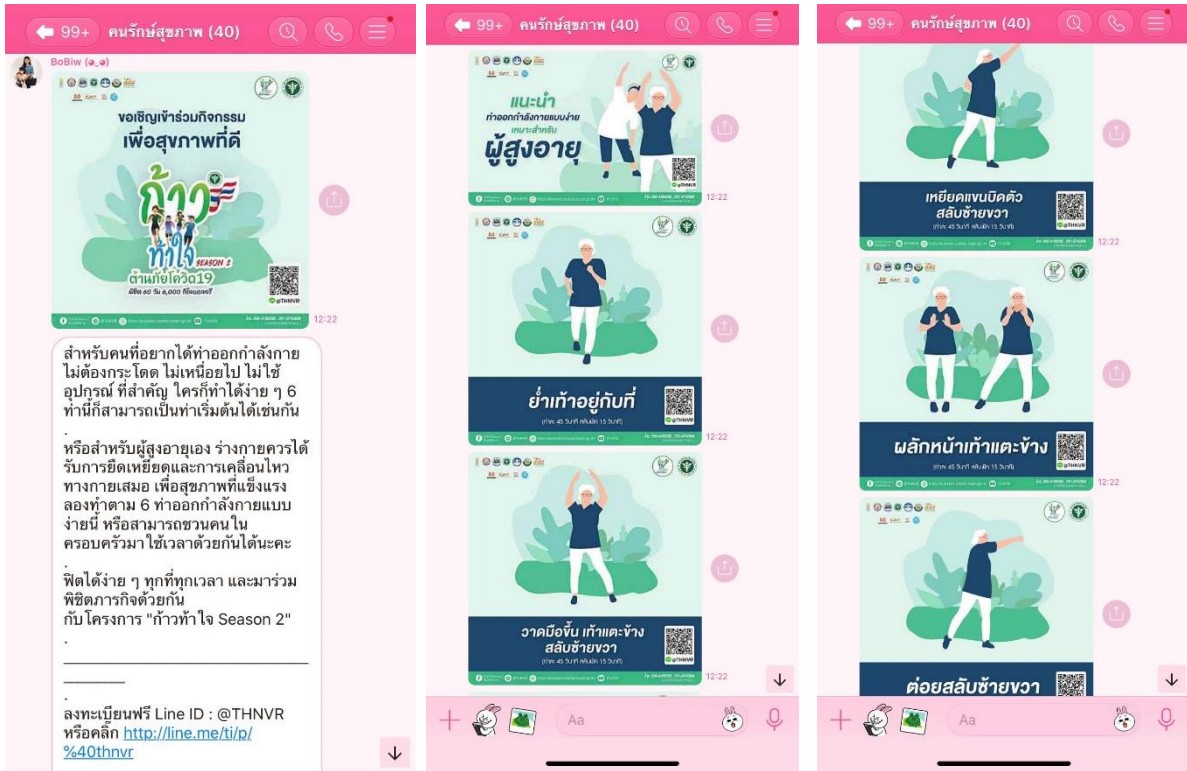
99+ คนรักษ์สุขภาพ (40)

BoBiw (๑_๑)

ขอเชิญเข้าร่วมกิจกรรม
เพื่อสุขภาพที่ดี
ก้าวท้าใจ
SEASON 2
ต้านภัยโควิด19
พิชิต 60 วัน 6,000 กิโลแคลอรี่
@THNVR

12:22

สำหรับคนที่อยากได้ท่าออกกำลังกาย ไม่ต้องกระโดด ไม่เหนื่อยไป ไม่ใช้อุปกรณ์ ที่สำคัญ ใครก็ทำได้ง่าย ๆ 6 ท่านี้ก็สามารถเป็นท่าเริ่มต้นได้เช่นกัน

.

หรือสำหรับผู้สูงอายุเอง ร่างกายควรได้รับการยืดเหยียดและการเคลื่อนไหวทางกายเสมอ เพื่อสุขภาพที่แข็งแรง ลองทำตาม 6 ท่าออกกำลังกายแบบง่ายนี้ หรือสามารถชวนคนในครอบครัวมาใช้เวลาด้วยกันได้นะคะ

.

ฟิตได้ง่าย ๆ ทุกที่ทุกเวลา และมาร่วมพิชิตภารกิจด้วยกัน
กับโครงการ "ก้าวท้าใจ Season 2"
.
________________________________
.
ลงทะเบียนฟรี Line ID : @THNVR
หรือคลิก http://line.me/ti/p/%40thnvr

99+ คนรักษ์สุขภาพ (40)

แนะนำ
ท่าออกกำลังกายแบบง่าย
เหมาะสำหรับ
ผู้สูงอายุ
@THNVR

12:22

ย่ำเท้าอยู่กับที่
(ทำ 45 วินาที สลับพัก 15 วินาที)
@THNVR

12:22

วาดมือขึ้น เท้าแตะข้าง
สลับซ้ายขวา
(ทำ 45 วินาที สลับพัก 15 วินาที)
@THNVR

Aa

99+ คนรักษ์สุขภาพ (40)

เหยียดแขนบิดตัว
สลับซ้ายขวา
(ทำ 45 วินาที สลับพัก 15 วินาที)
@THNVR

12:22

ผลักหน้าเท้าแตะข้าง
(ทำ 45 วินาที สลับพัก 15 วินาที)
@THNVR

12:22

ต่อยสลับซ้ายขวา

Aa